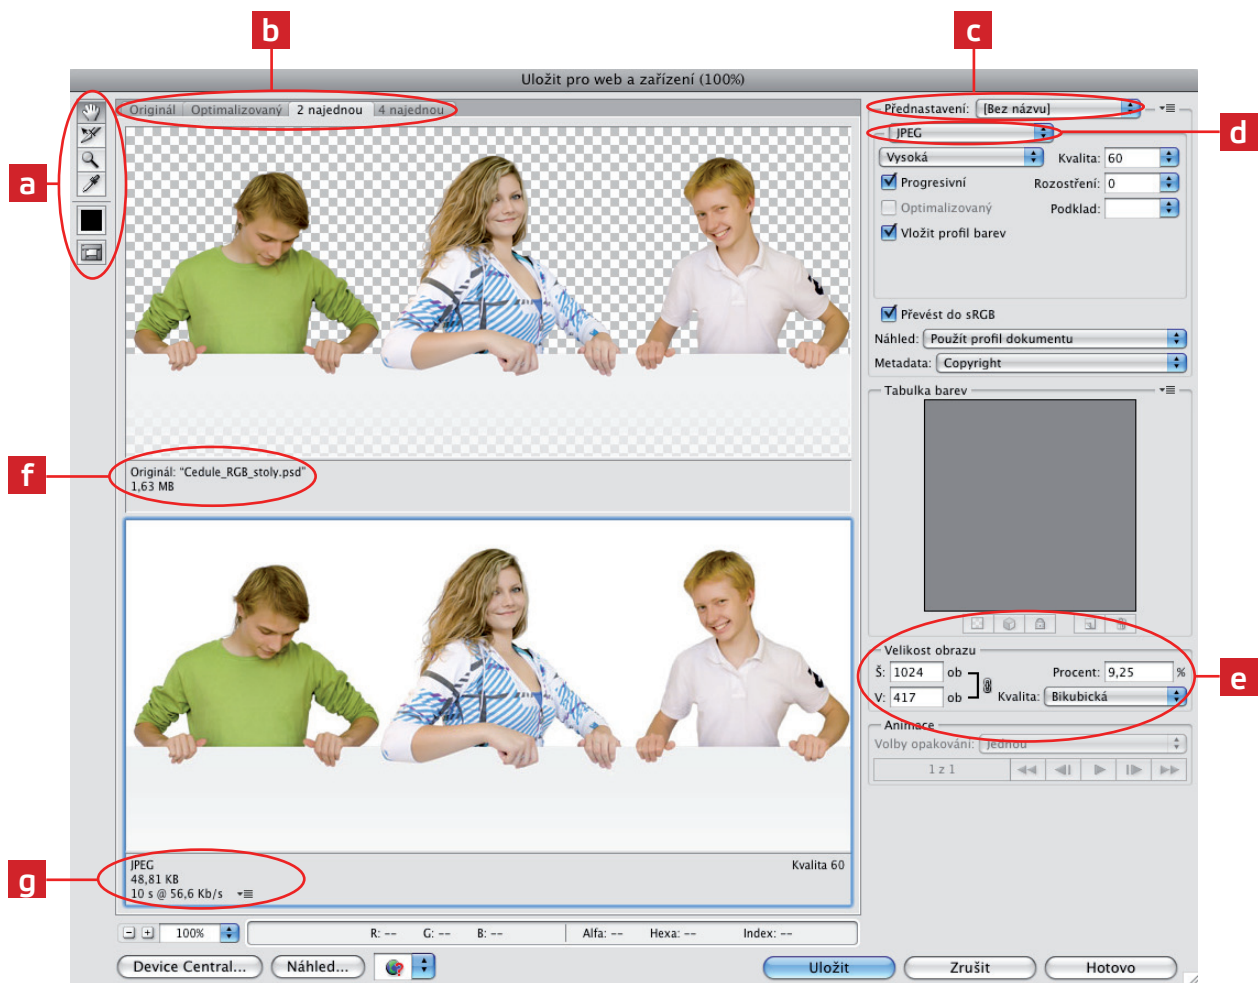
b

c

Uložit pro web a zařízení (100%)

a

Originál Optimalizovaný 2 najednou 4 najednou

Přednastavení: [Bez názvu]

d

JPEG

Vysoká Kvalita: 60

Progresivní Rozostření: 0

Optimalizovaný Podklad:

Vložit profil barev

Převést do sRGB

Náhled: Použít profil dokumentu

Metadata: Copyright

Tabulka barev

f

Originál: "Cedule_RGB_stoly.psd"
1,63 MB

Velikost obrazu

Š: 1024 ob Procent: 9,25 %

V: 417 ob Kvalita: Bikubická

e

Animace

Volby opakování: Jednou

1 z 1

g

JPEG
48,81 KB
10 s @ 56,6 Kb/s

Kvalita 60

100% R: -- G: -- B: -- Alfa: -- Hexa: -- Index: --

Device Central... Náhled... Uložit Zrušit Hotovo